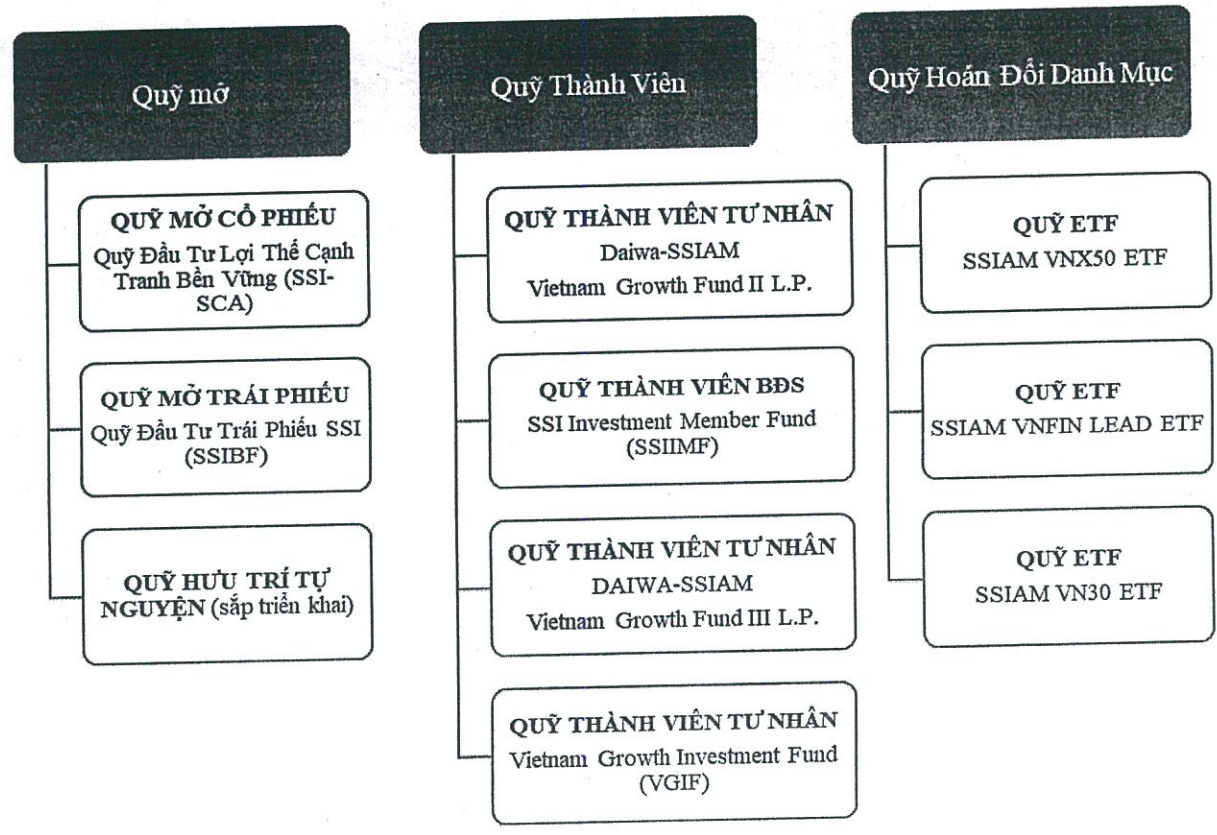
Quỹ mở

QUỸ MỞ CỔ PHIẾU
Quỹ Đầu Tư Lợi Thế Cạnh Tranh Bền Vững (SSI-SCA)

QUỸ MỞ TRÁI PHIẾU
Quỹ Đầu Tư Trái Phiếu SSI (SSIBF)

QUỸ HƯU TRÍ TỰ NGUYỆN (sắp triển khai)

Quỹ Thành Viên

QUỸ THÀNH VIÊN TƯ NHÂN
Daiwa-SSIAM
Vietnam Growth Fund II L.P.

QUỸ THÀNH VIÊN BĐS
SSI Investment Member Fund (SSIIMF)

QUỸ THÀNH VIÊN TƯ NHÂN
DAIWA-SSIAM
Vietnam Growth Fund III L.P.

QUỸ THÀNH VIÊN TƯ NHÂN
Vietnam Growth Investment Fund (VGIF)

Quỹ Hoán Đổi Danh Mục

QUỸ ETF
SSIAM VNX50 ETF

QUỸ ETF
SSIAM VNFIN LEAD ETF

QUỸ ETF
SSIAM VN30 ETF